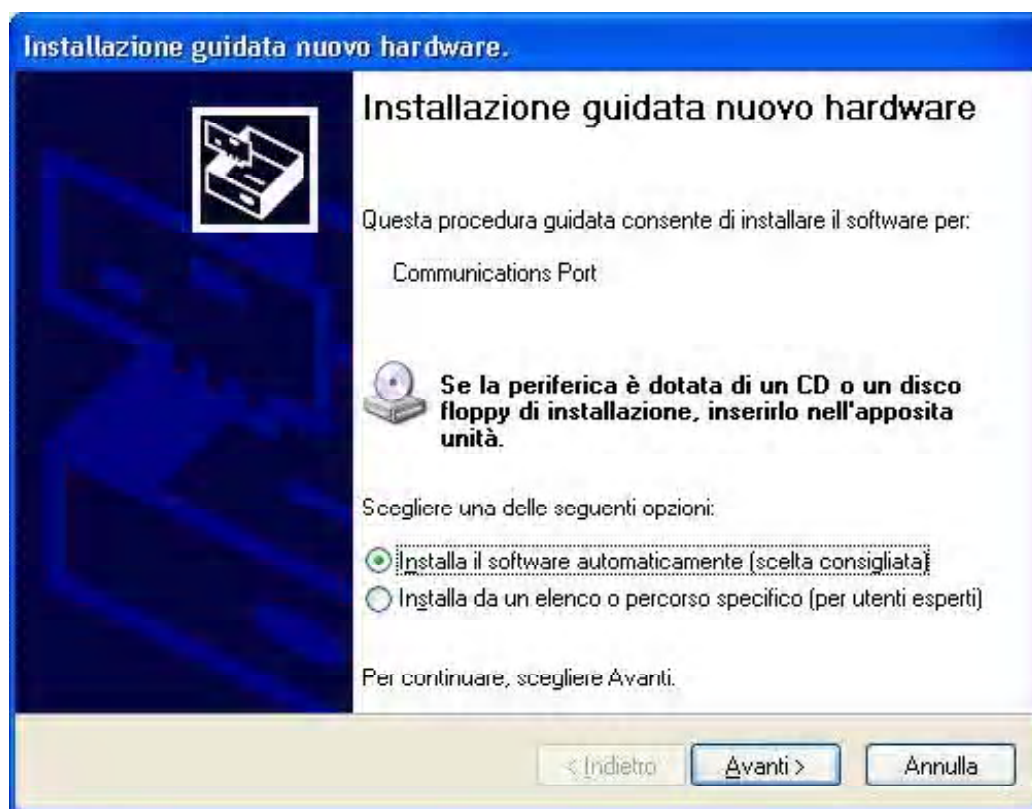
Installazione guidata nuovo hardware.

Installazione guidata nuovo hardware

Questa procedura guidata consente di installare il software per:

Communications Port

Se la periferica è dotata di un CD o un disco floppy di installazione, inserirlo nell'apposita unità.

Scegliere una delle seguenti opzioni:

Installa il software automaticamente (scelta consigliata)

Installa da un elenco o percorso specifico (per utenti esperti)

Per continuare, scegliere Avanti.

< Indietro

Avanti >

Annulla